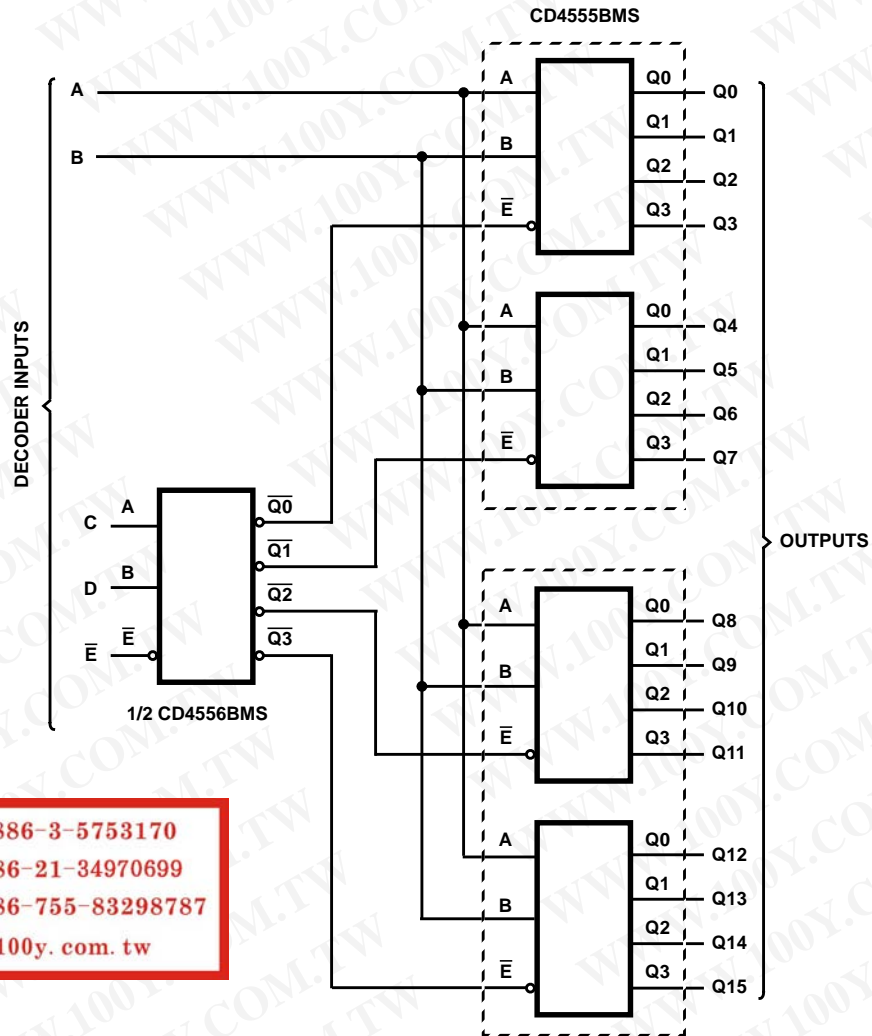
CD4555BMS

A
B
DECODER INPUTS
C
D
$\overline{E}$

A
B
$\overline{E}$
$\overline{Q0}$
$\overline{Q1}$
$\overline{Q2}$
$\overline{Q3}$
1/2 CD4556BMS

A
B
$\overline{E}$
Q0
Q1
Q2
Q3
Q0
Q1
Q2
Q3

A
B
$\overline{E}$
Q0
Q1
Q2
Q3
Q4
Q5
Q6
Q7

A
B
$\overline{E}$
Q0
Q1
Q2
Q3
Q8
Q9
Q10
Q11

A
B
$\overline{E}$
Q0
Q1
Q2
Q3
Q12
Q13
Q14
Q15

OUTPUTS

886-3-5753170
86-21-34970699
86-755-83298787
100y. com. tw

WWW.100Y.COM.TW